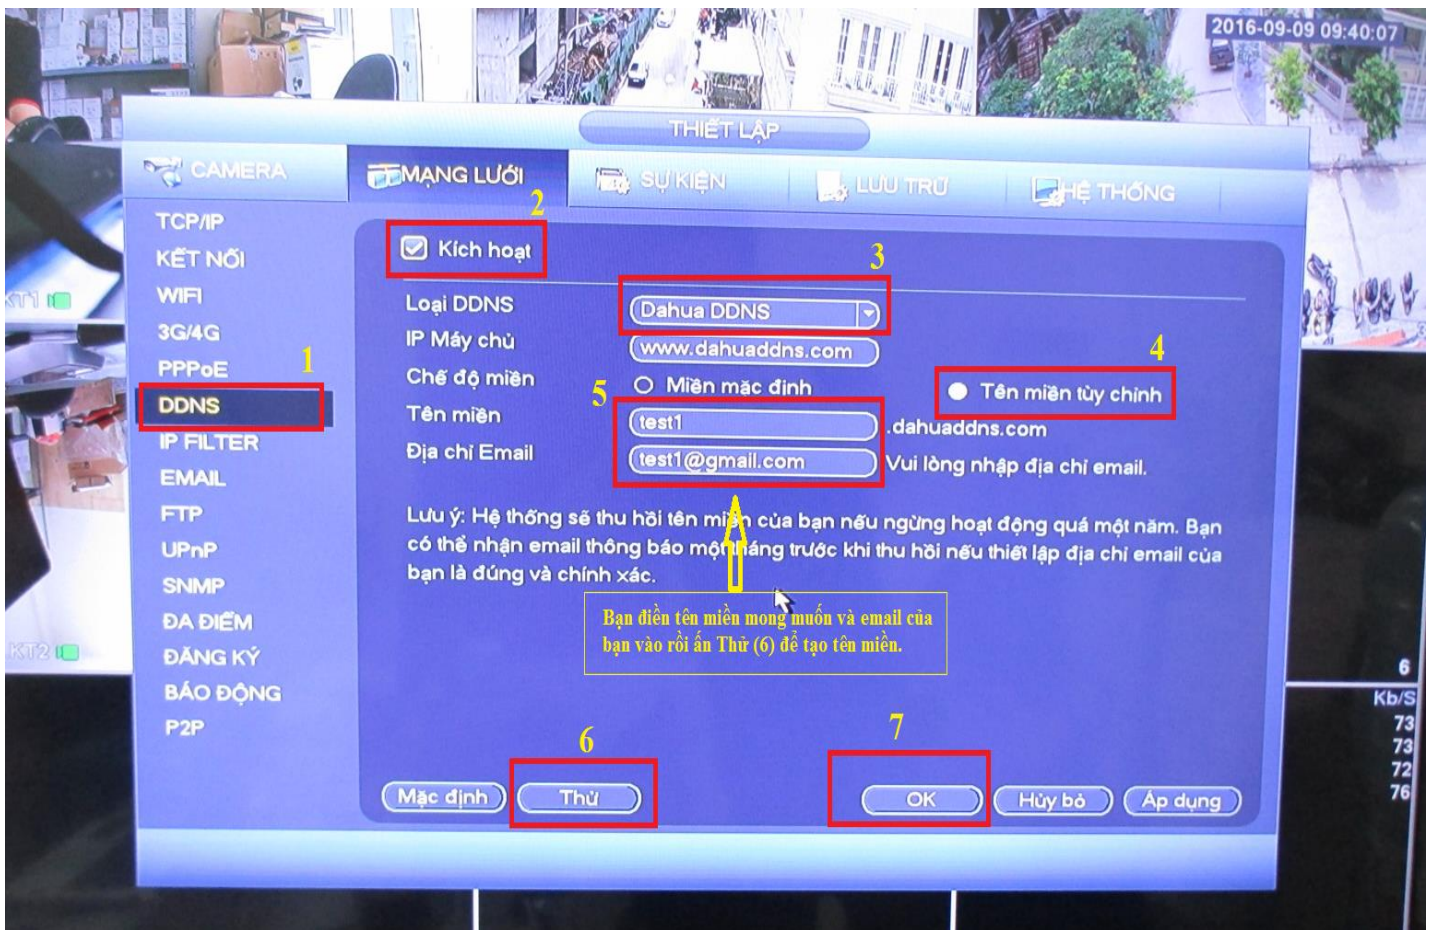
2016-09-09 09:40:07

THIẾT LẬP

CAMERA
MẠNG LƯỚI
SỰ KIỆN
LƯU TRỮ
HỆ THỐNG

TCP/IP
KẾT NỐI
WIFI
3G/4G
PPPoE
DDNS
IP FILTER
EMAIL
FTP
UPnP
SNMP
ĐA ĐIỂM
ĐĂNG KÝ
BÁO ĐỘNG
P2P

1
2
Kích hoạt
3
Loại DDNS
Dahua DDNS
IP Máy chủ
www.dahuaddns.com
4
Chế độ miền
Miền mặc định
Tên miền tùy chỉnh
5
Tên miền
test1
.dahuaddns.com
Địa chỉ Email
test1@gmail.com
Vui lòng nhập địa chỉ email.

Lưu ý: Hệ thống sẽ thu hồi tên miền của bạn nếu ngừng hoạt động quá một năm. Bạn có thể nhận email thông báo một tháng trước khi thu hồi nếu thiết lập địa chỉ email của bạn là đúng và chính xác.

Bạn điền tên miền mong muốn và email của bạn vào rồi ấn Thử (6) để tạo tên miền.

KT1
KT2
6
Kb/S
73
73
72
76

6
7
Mặc định
Thử
OK
Hủy bỏ
Áp dụng